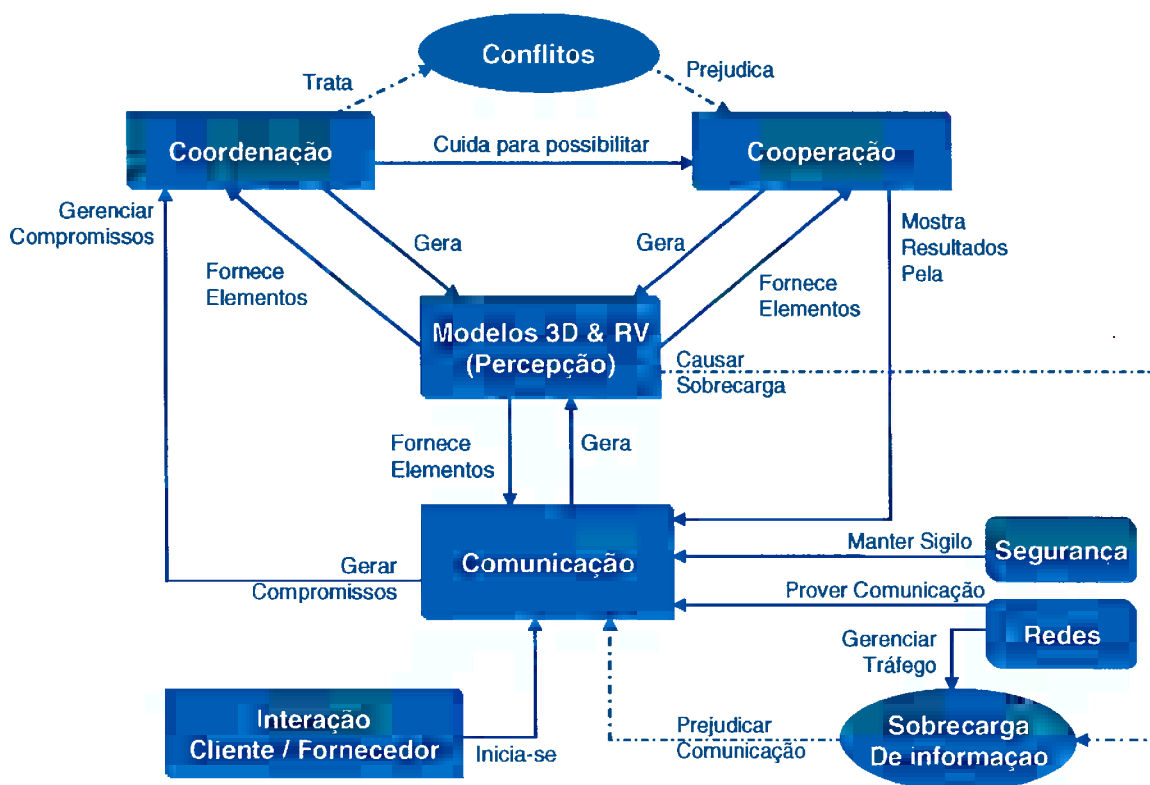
Conflitos

Trata

Prejudica

Coordenação

Cuida para possibilitar

Cooperação

Gerenciar Compromissos

Gera

Gera

Mostra Resultados Pela

Fornece Elementos

Fornece Elementos

Modelos 3D & RV (Percepção)

Causar Sobrecarga

Fornece Elementos

Gera

Comunicação

Manter Sigilo

Segurança

Gerar Compromissos

Prover Comunicação

Redes

Gerenciar Tráfego

Interação Cliente / Fornecedor

Inicia-se

Prejudicar Comunicação

Sobrecarga De informaçao